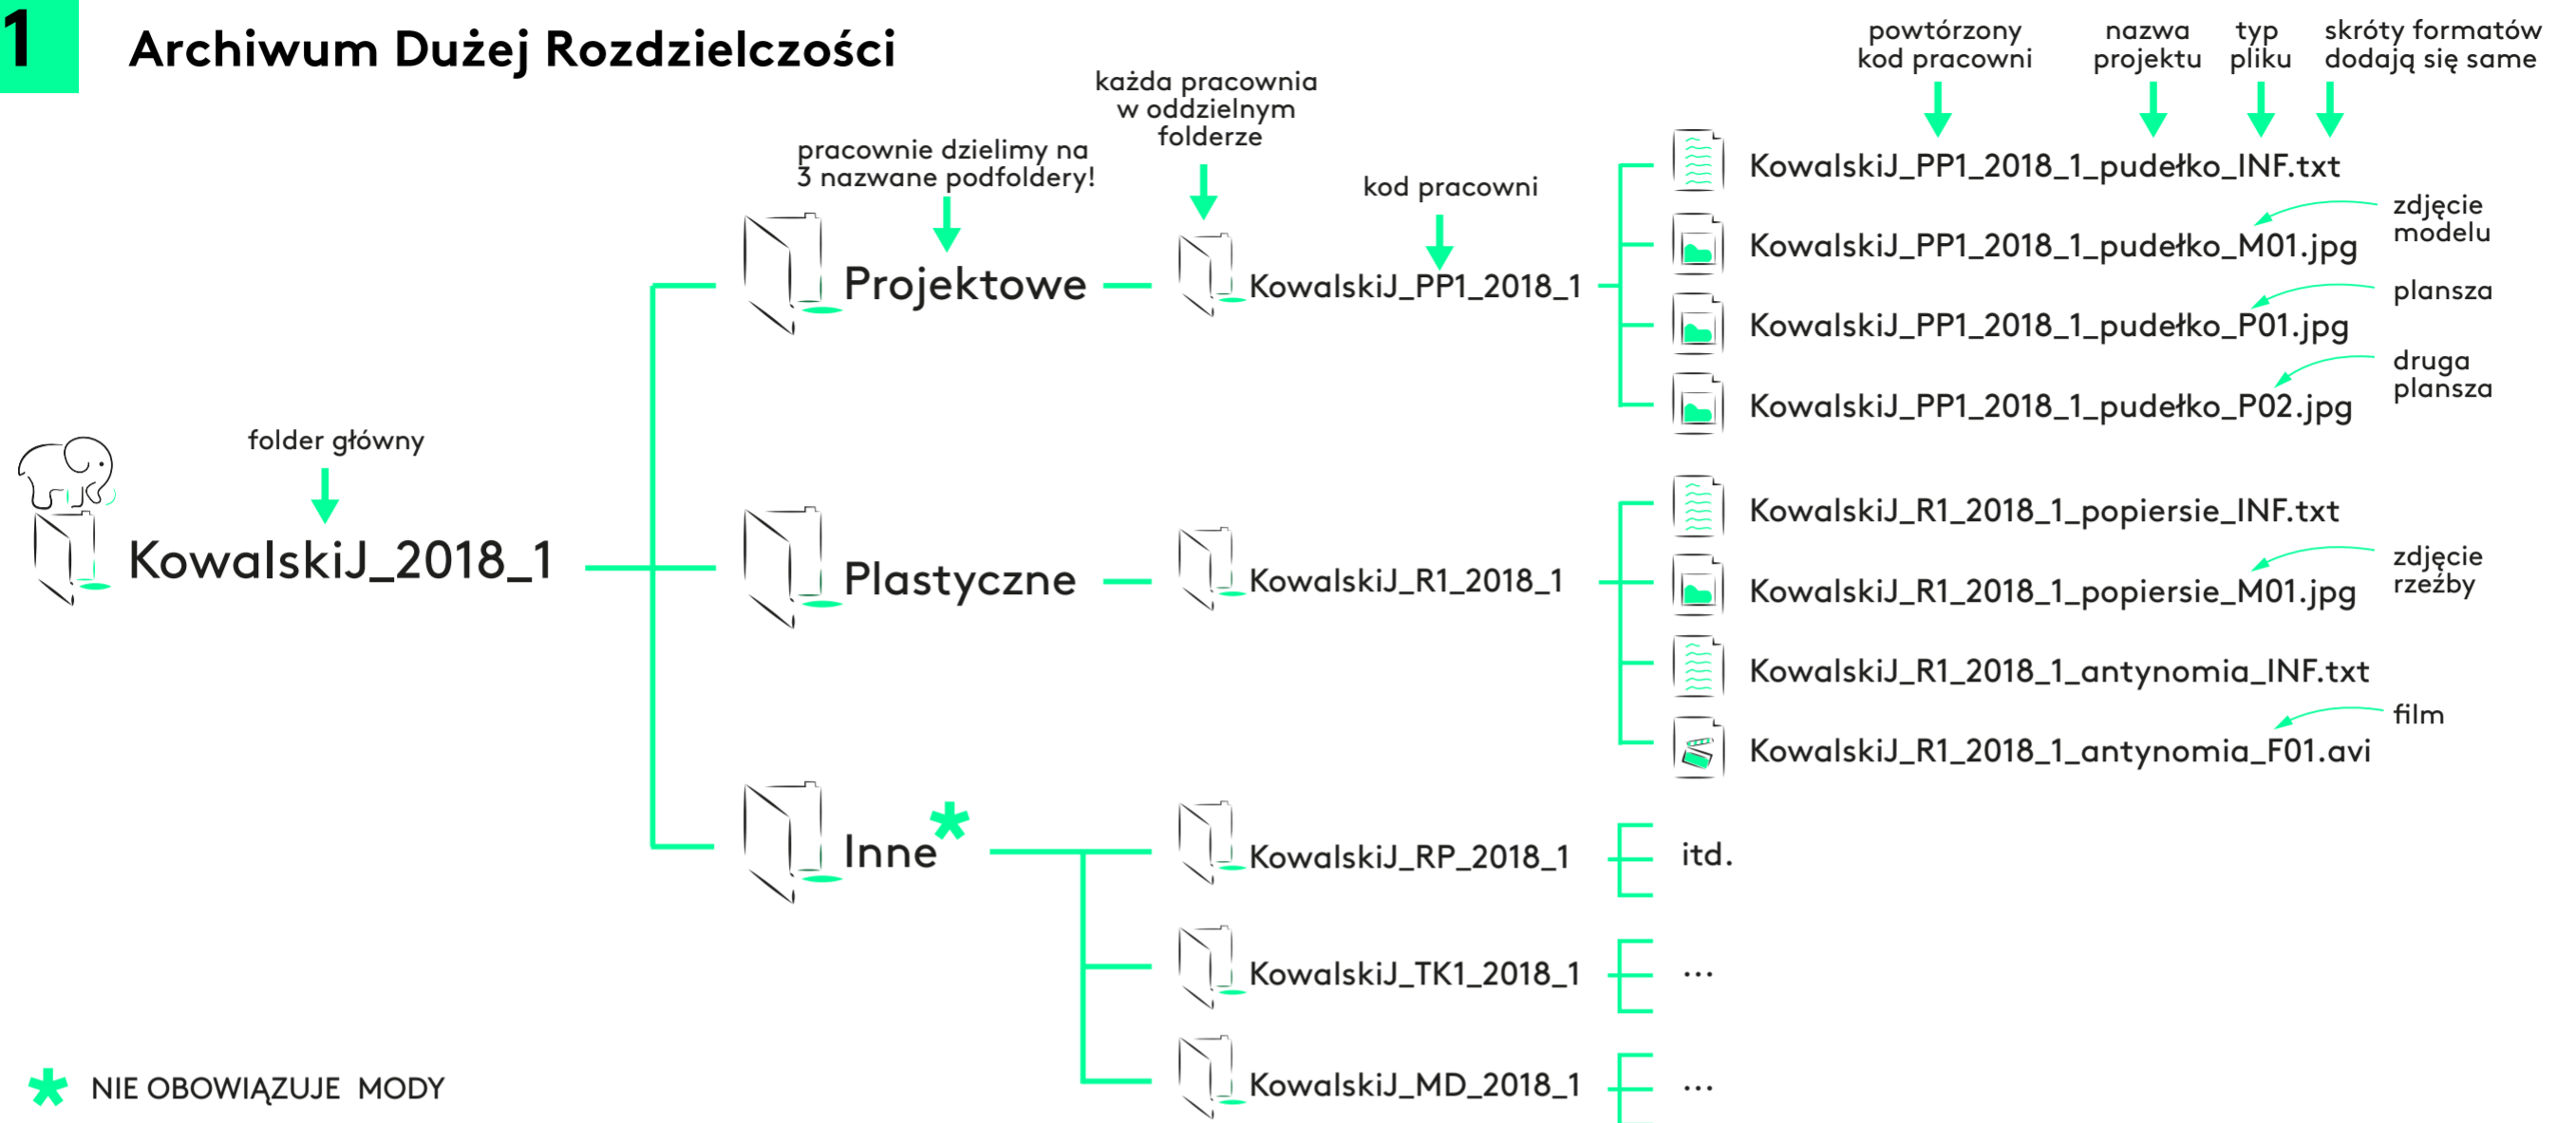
1 Archiwum Dużej Rozdzielczości

powtórzony kod pracowni

nazwa projektu

typ pliku

skróty formatów dodają się same

każda pracownia w oddzielnym folderze

pracownie dzielimy na 3 nazwane podfoldery!

kod pracowni

folder główny

KowalskiJ_2018_1

Projektowe

KowalskiJ_PP1_2018_1

KowalskiJ_PP1_2018_1_pudełko_INF.txt

KowalskiJ_PP1_2018_1_pudełko_M01.jpg

zdjęcie modelu

KowalskiJ_PP1_2018_1_pudełko_P01.jpg

plansza

KowalskiJ_PP1_2018_1_pudełko_P02.jpg

druga plansza

Plastyczne

KowalskiJ_R1_2018_1

KowalskiJ_R1_2018_1_popiersie_INF.txt

KowalskiJ_R1_2018_1_popiersie_M01.jpg

zdjęcie rzeźby

KowalskiJ_R1_2018_1_antynomia_INF.txt

KowalskiJ_R1_2018_1_antynomia_F01.avi

film

Inne*

KowalskiJ_RP_2018_1

itd.

KowalskiJ_TK1_2018_1

...

KowalskiJ_MD_2018_1

...

* NIE OBOWIĄZUJE MODY